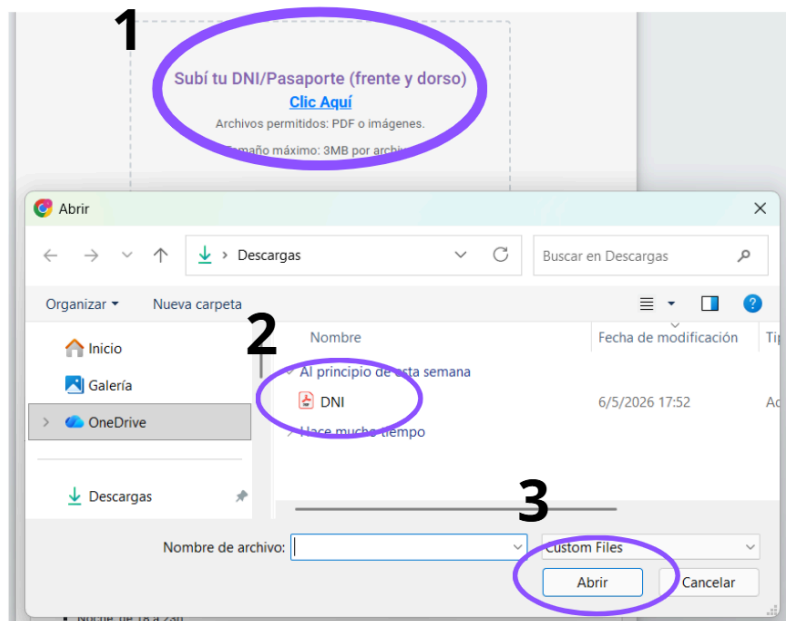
1

Subí tu DNI/Pasaporte (frente y dorso)
Clic Aquí
Archivos permitidos: PDF o imágenes.
Tamaño máximo: 3MB por archivo

Abrir

Descargas
Buscar en Descargas

Organizar
Nueva carpeta

2

Inicio
Galería
OneDrive
Descargas

Nombre
Fecha de modificación
Ti

Al principio de esta semana
DNI
6/5/2026 17:52
Ac
Hace mucho tiempo

3

Nombre de archivo:
Custom Files
Abrir
Cancelar

Noche de 18 a 23h